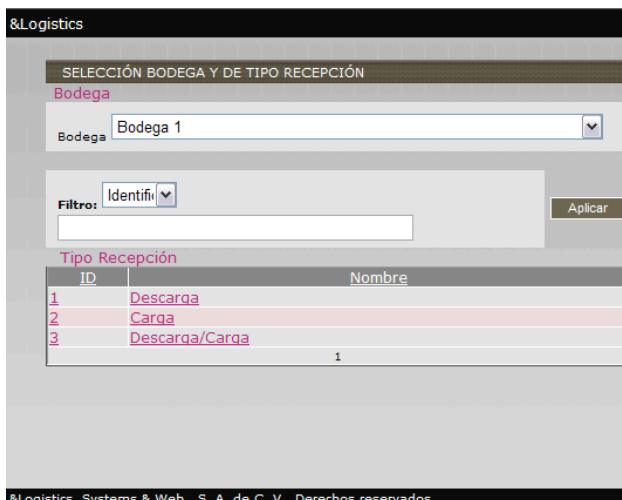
&Logistics

SELECCIÓN BODEGA Y DE TIPO RECEPCIÓN

Bodega

Bodega Bodega 1

Filtro: Identifi

Aplicar

Tipo Recepción

| ID | Nombre |
|---|---|
| 1 | Descarga |
| 2 | Carga |
| 3 | Descarga/Carga |

1

&Logistics, Systems & Web, S. A. de C. V., Derechos reservados